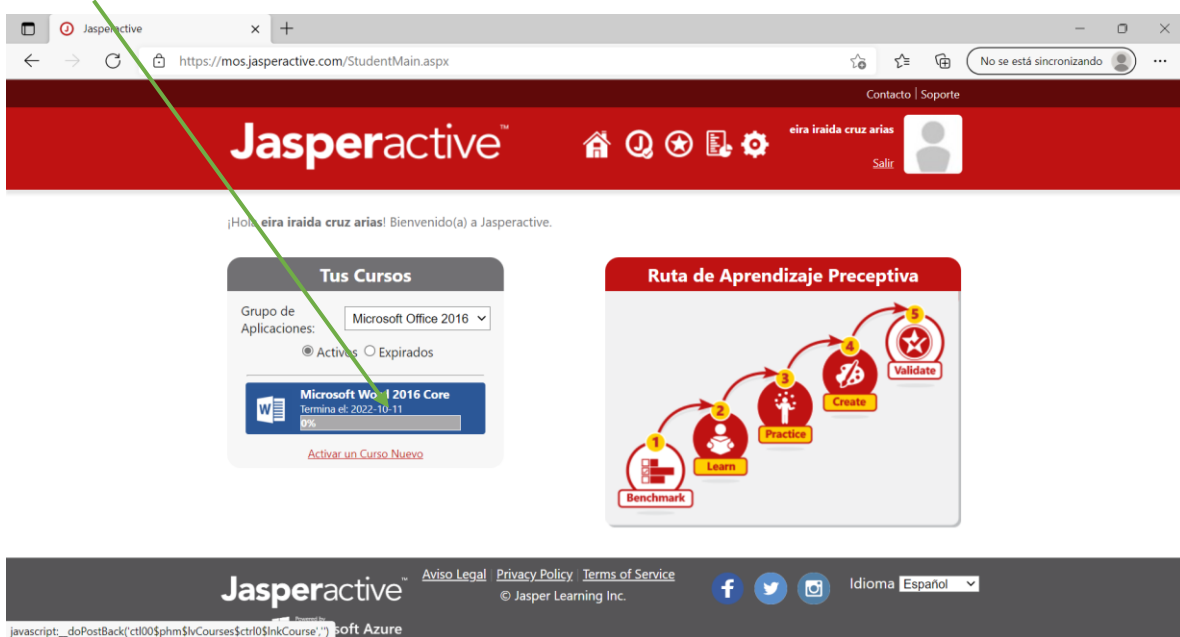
Jasperactive

https://mos.jasperactive.com/StudentMain.aspx

No se está sincronizando

Contacto | Soporte

Jasperactive™

eira iraida cruz arias

Salir

¡Hola eira iraida cruz arias! Bienvenido(a) a Jasperactive.

Tus Cursos

Grupo de Aplicaciones:

Microsoft Office 2016

Activos Expirados

Microsoft Word 2016 Core

Termina el: 2022-10-11

0%

Activar un Curso Nuevo

Ruta de Aprendizaje Preceptiva

1 Benchmark

2 Learn

3 Practice

4 Create

5 Validate

Jasperactive™

Aviso Legal | Privacy Policy | Terms of Service

© Jasper Learning Inc.

Idioma Español

javascript:__doPostBack('ctl00$phm$lvCourses$ctrl0$lnkCourse','')

Powered by

soft Azure